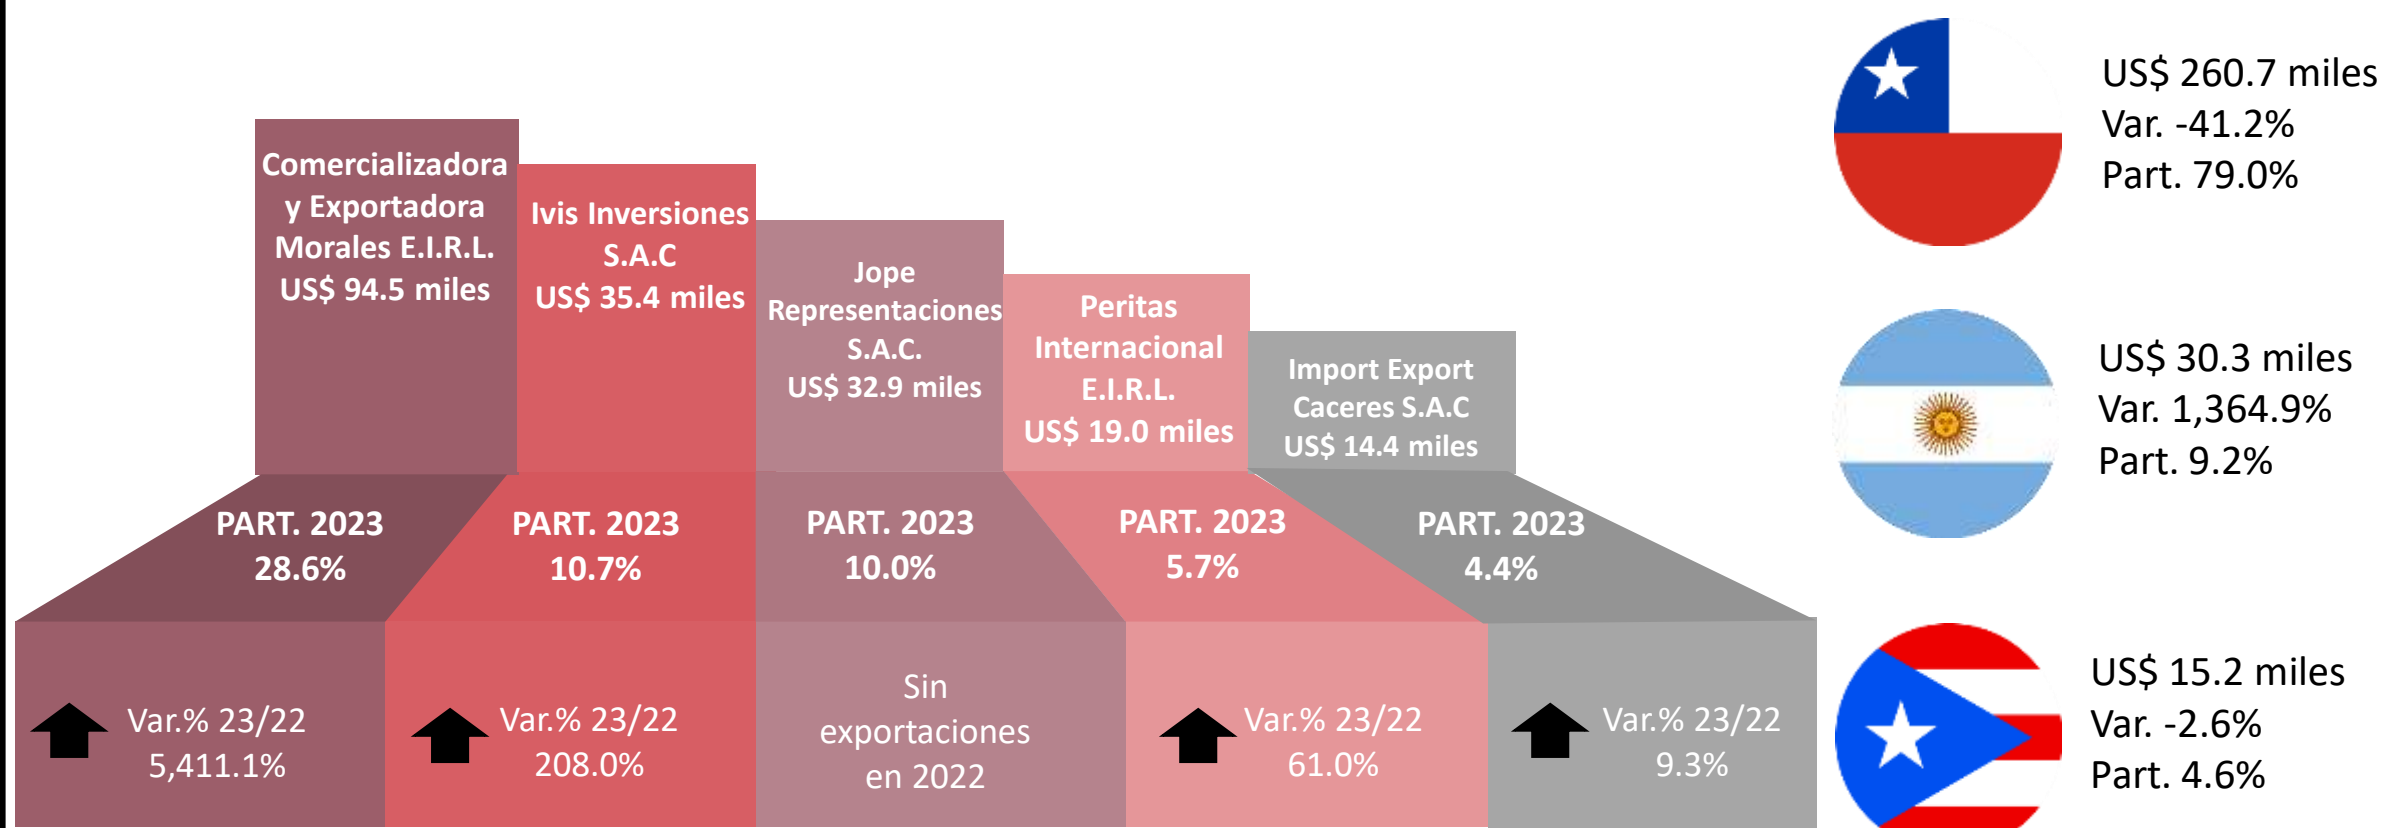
Comercializadora y Exportadora Morales E.I.R.L.
US$ 94.5 miles

Ivis Inversiones S.A.C
US$ 35.4 miles

Jope Representaciones S.A.C.
US$ 32.9 miles

Peritas Internacional E.I.R.L.
US$ 19.0 miles

Import Export Caceres S.A.C
US$ 14.4 miles

PART. 2023
28.6%

PART. 2023
10.7%

PART. 2023
10.0%

PART. 2023
5.7%

PART. 2023
4.4%

Var.% 23/22
5,411.1%

Var.% 23/22
208.0%

Sin exportaciones en 2022

Var.% 23/22
61.0%

Var.% 23/22
9.3%

US$ 260.7 miles
Var. -41.2%
Part. 79.0%

US$ 30.3 miles
Var. 1,364.9%
Part. 9.2%

US$ 15.2 miles
Var. -2.6%
Part. 4.6%